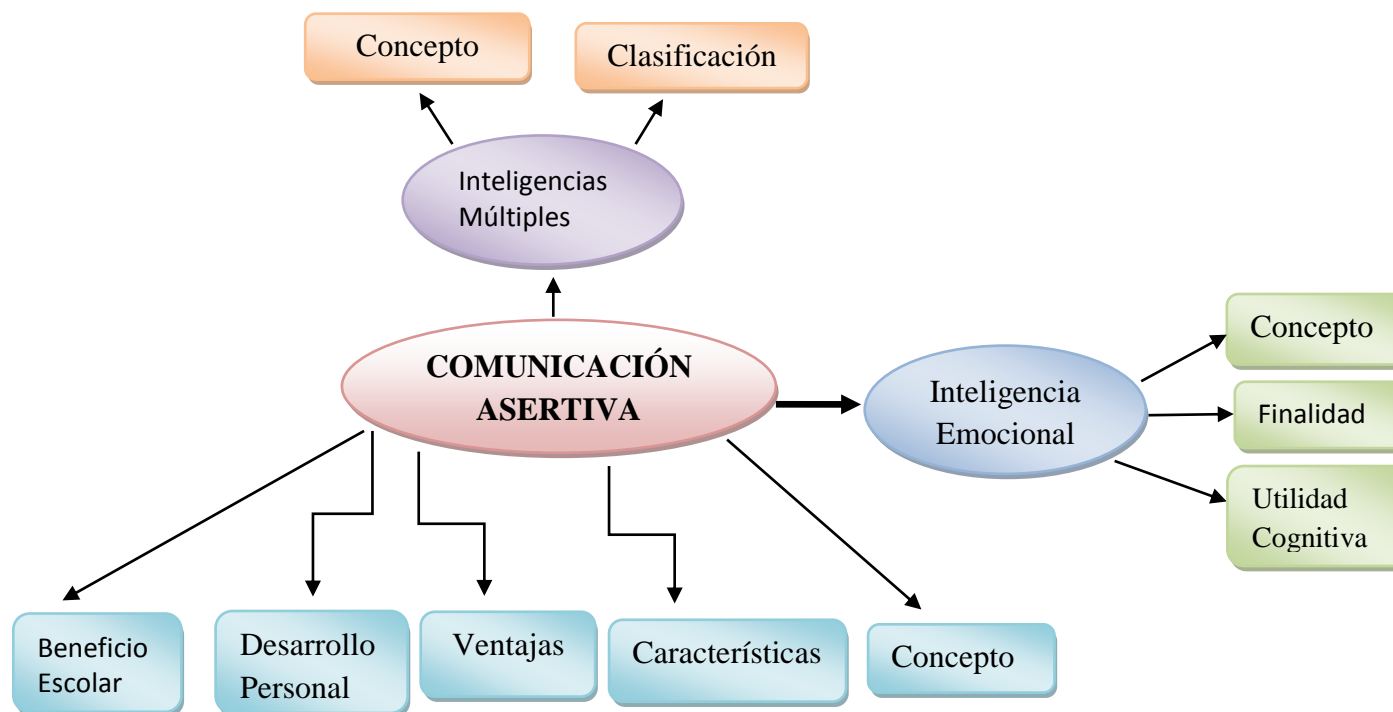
Concepto

Clasificación

Inteligencias Múltiples

COMUNICACIÓN ASERTIVA

Inteligencia Emocional

Concepto

Finalidad

Utilidad Cognitiva

Beneficio Escolar

Desarrollo Personal

Ventajas

Características

Concepto